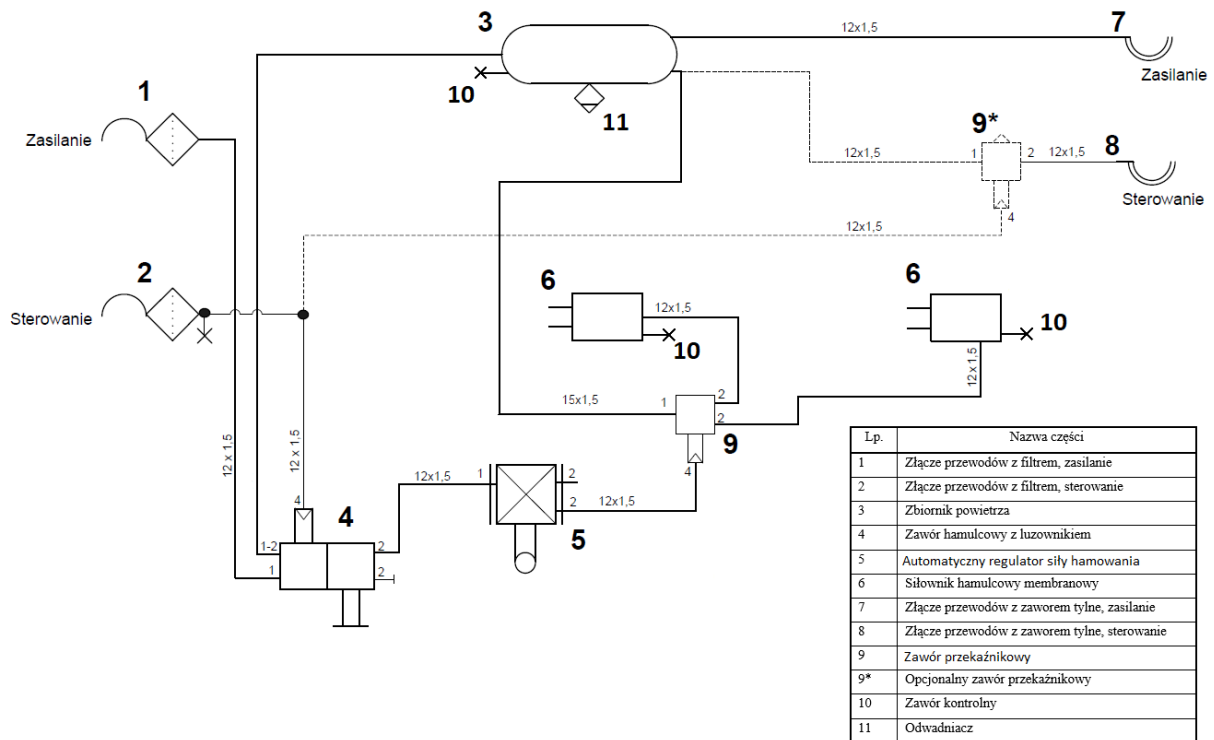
3

12x1,5

7

Zasilanie

1

Zasilanie

10

11

9*

12x1,5

1

2

12x1,5

8

Sterowanie

4

12x1,5

2

Sterowanie

6

12x1,5

10

6

10

12x1,5

15x1,5

1

2

2

9

4

12 x 1,5

12 x 1,5

12x1,5

1

2

2

12x1,5

4

4

5

1-2

1

2

2

| Lp. | Nazwa części |
|---|---|
| 1 | Złącze przewodów z filtrem, zasilanie |
| 2 | Złącze przewodów z filtrem, sterowanie |
| 3 | Zbiornik powietrza |
| 4 | Zawór hamulcowy z luzownikiem |
| 5 | Automatyczny regulator siły hamowania |
| 6 | Siłownik hamulcowy membranowy |
| 7 | Złącze przewodów z zaworem tylne, zasilanie |
| 8 | Złącze przewodów z zaworem tylne, sterowanie |
| 9 | Zawór przekaźnikowy |
| 9* | Opcjonalny zawór przekaźnikowy |
| 10 | Zawór kontrolny |
| 11 | Odwadniacz |